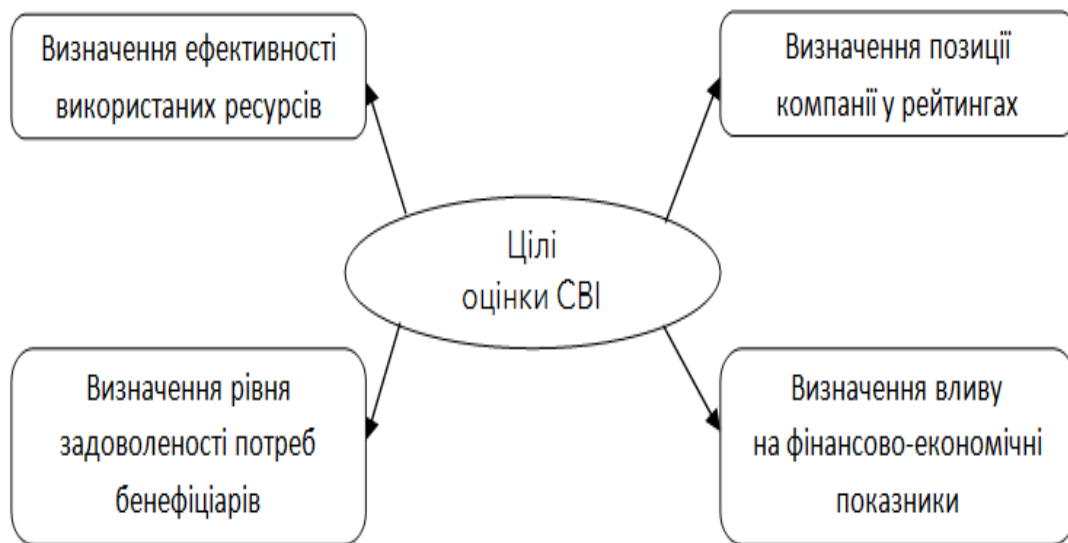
Визначення ефективності використаних ресурсів

Визначення позиції компанії у рейтингах

Цілі оцінки СВІ

Визначення рівня задоволеності потреб бенефіціарів

Визначення вливу на фінансово-економічні показники